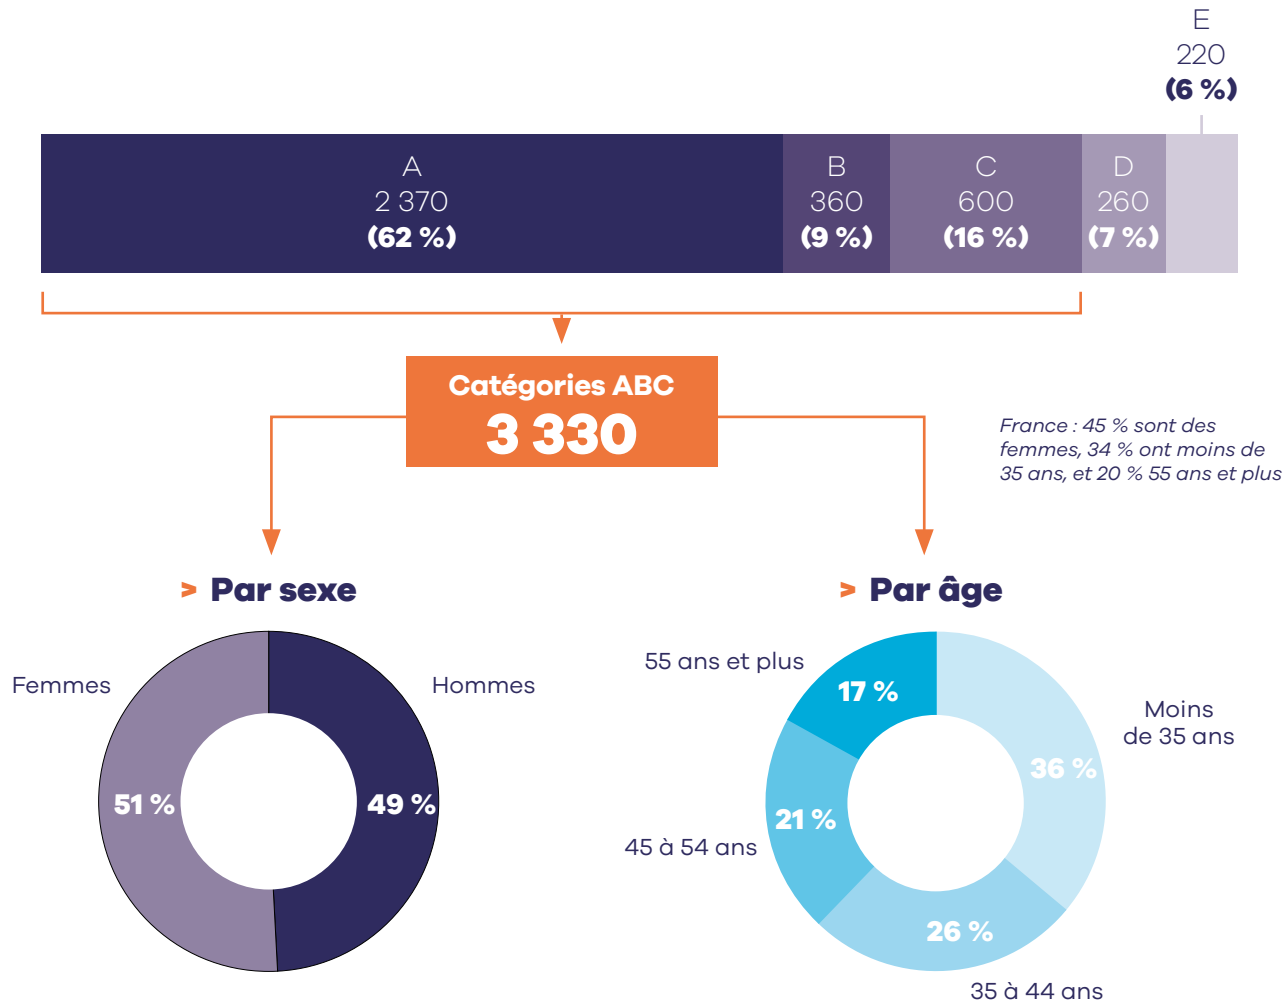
E
220
(6 %)

A
2 370
(62 %)

B
360
(9 %)

C
600
(16 %)

D
260
(7 %)

Catégories ABC
3 330

France : 45 % sont des femmes, 34 % ont moins de 35 ans, et 20 % 55 ans et plus

> Par sexe

Femmes
Hommes
51 %
49 %

> Par âge

55 ans et plus
17 %
Moins de 35 ans
36 %
45 à 54 ans
21 %
26 %
35 à 44 ans